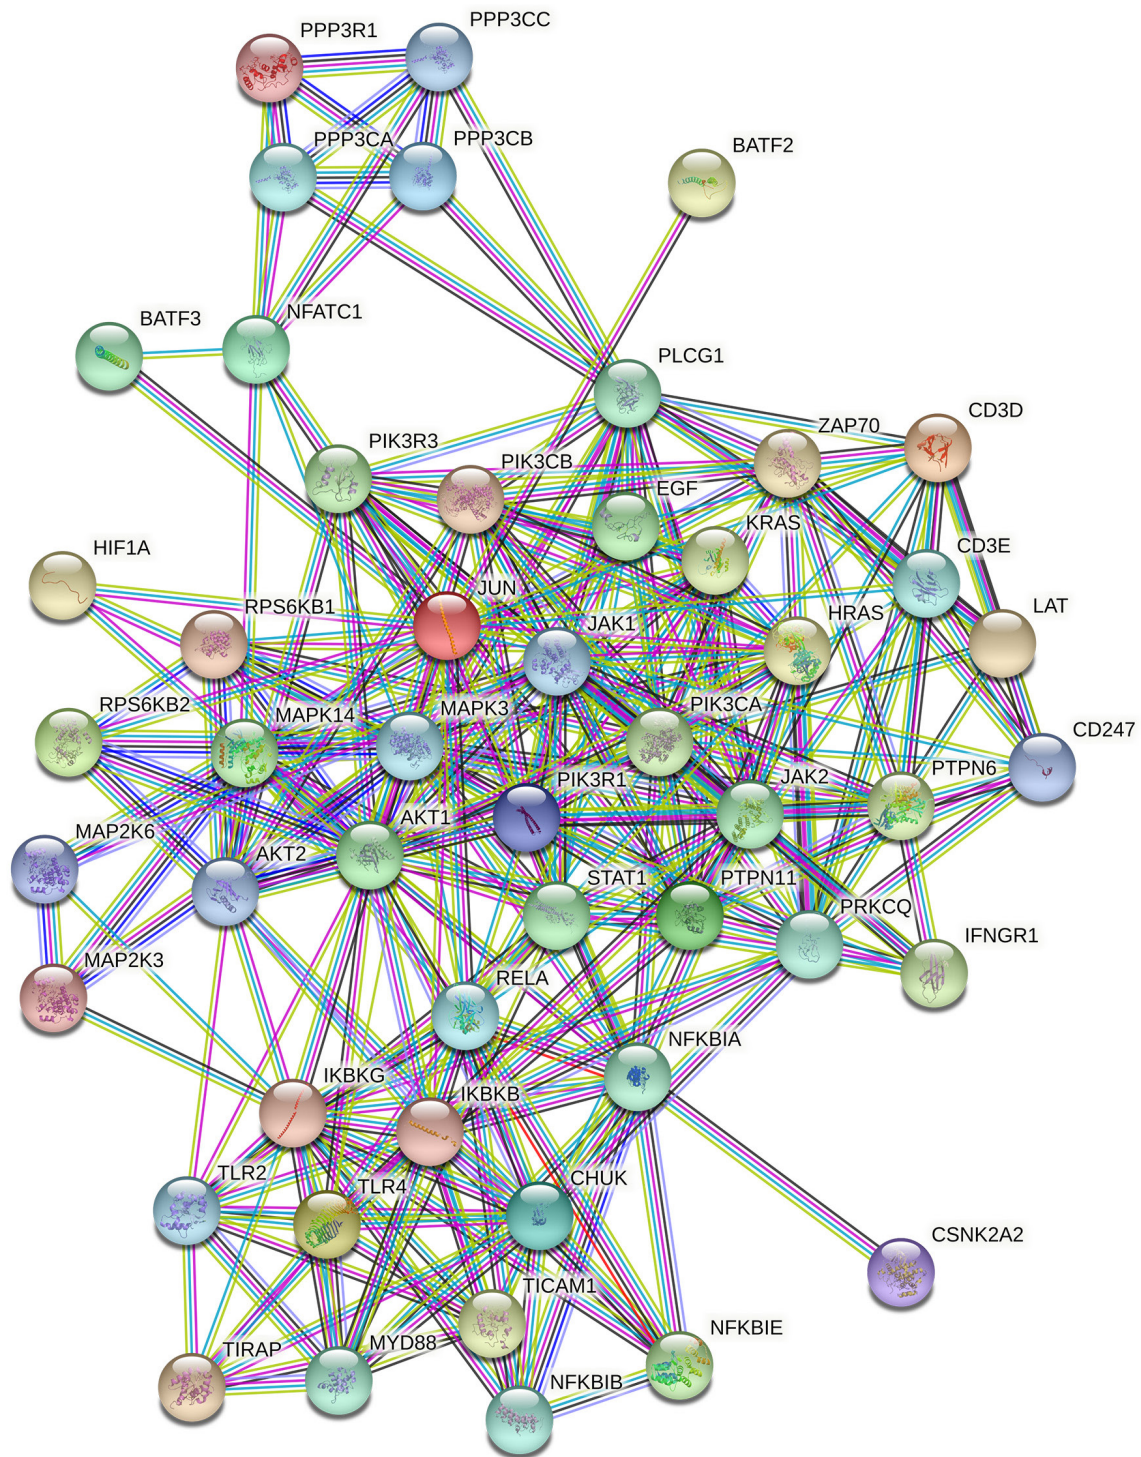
PPP3R1
PPP3CC
PPP3CA
PPP3CB
BATF2
BATF3
NFATC1
PLCG1
ZAP70
CD3D
PIK3R3
PIK3CB
EGF
KRAS
HIF1A
CD3E
JUN
RPS6KB1
JAK1
HRAS
LAT
RPS6KB2
MAPK14
MAPK3
PIK3CA
CD247
PIK3R1
JAK2
PTPN6
MAP2K6
AKT1
AKT2
STAT1
PTPN11
PRKCQ
IFNGR1
MAP2K3
RELA
NFKBIA
IKBKG
IKBKB
TLR2
TLR4
CHUK
CSNK2A2
TICAM1
NFKBIE
TIRAP
MYD88
NFKBIB